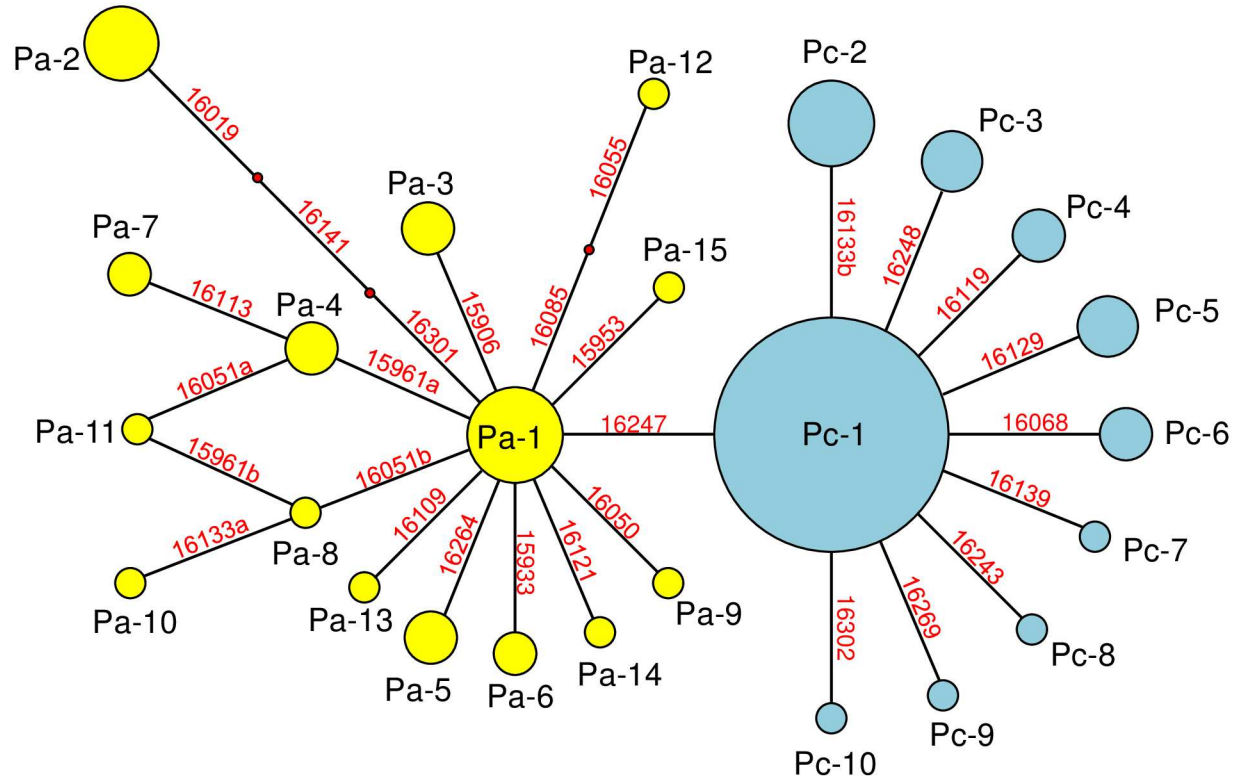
Pa-2
16019
16141
16301
Pa-12
16055
16085
Pa-3
15906
Pa-15
15953
Pa-7
16113
Pa-4
15961a
16051a
Pa-11
15961b
16051b
Pa-8
16133a
Pa-10
16109
Pa-13
16264
Pa-5
15933
Pa-6
16121
Pa-14
16050
Pa-9
Pa-1
16247
Pc-1
Pc-2
16133b
Pc-3
16248
Pc-4
16119
Pc-5
16129
16068
Pc-6
16139
Pc-7
16243
Pc-8
16269
Pc-9
16302
Pc-10